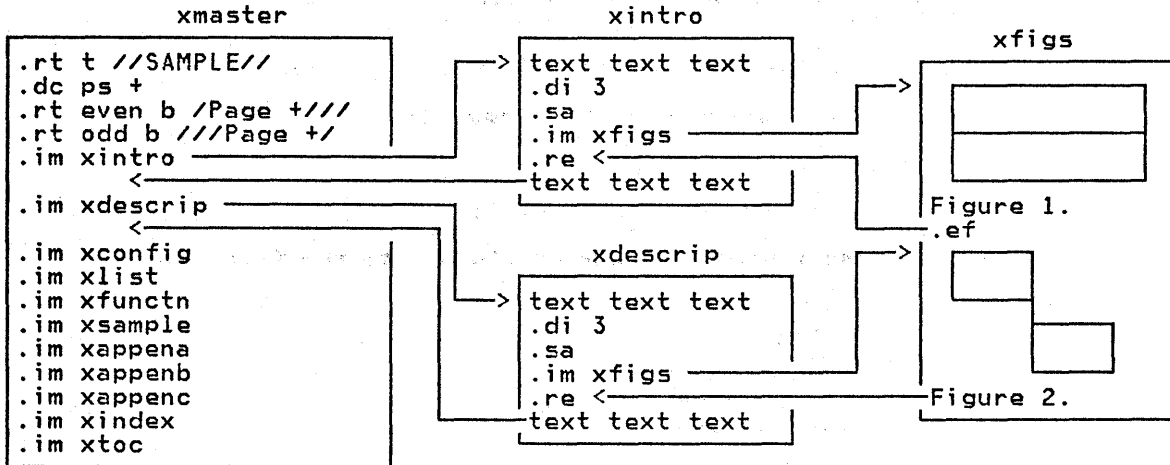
xmaster

.rt t //SAMPLE//
.dc ps +
.rt even b /Page +///
.rt odd b ///Page +/
.im xintro
<
.im xdescrip
<
.im xconfig
.im xlist
.im xfunctn
.im xsample
.im xappena
.im xappenb
.im xappenc
.im xindex
.im xtoc

xintro

>
text text text
.di 3
.sa
.im xfigs
.re <
text text text

xdescrip

>
text text text
.di 3
.sa
.im xfigs
.re <
text text text

xfigs

>
Figure 1.
.ef
>
Figure 2.